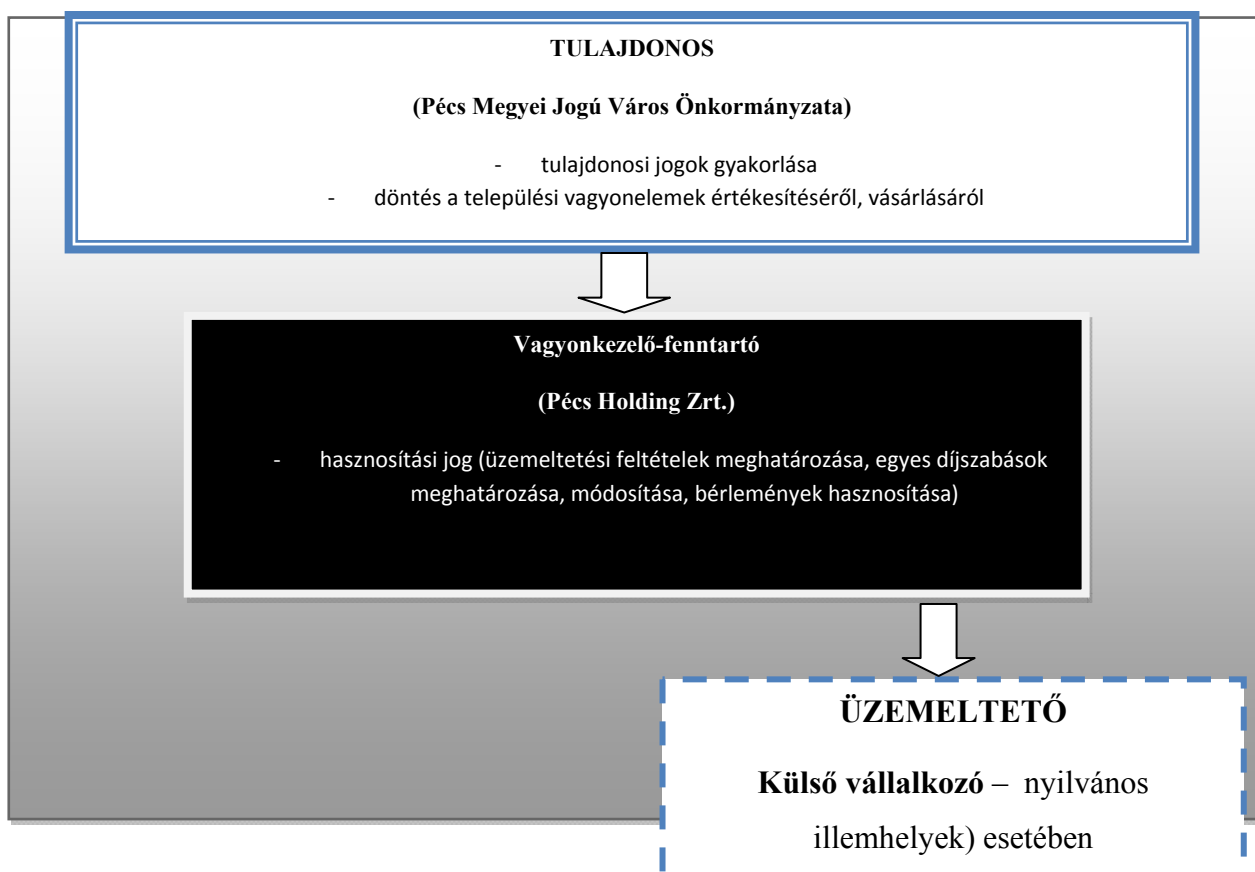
TULAJDONOS

(Pécs Megyei Jogú Város Önkormányzata)

- tulajdonosi jogok gyakorlása
- döntés a települési vagyonelemek értékesítéséről, vásárlásáról

Vagyonkezelő-fenntartó

(Pécs Holding Zrt.)

- hasznosítási jog (üzemeltetési feltételek meghatározása, egyes díjszabások meghatározása, módosítása, bérlemények hasznosítása)

ÜZEMELTETŐ

Külső vállalkozó – nyilvános illemhelyek) esetében